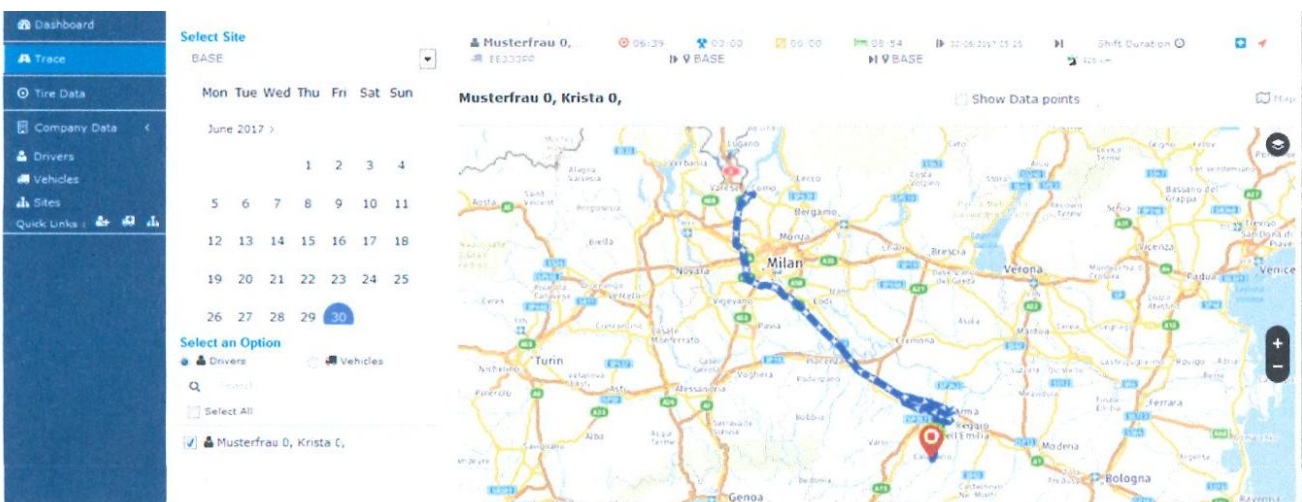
Dashboard
Trace
Tire Data
Company Data
Drivers
Vehicles
Sites
Quick Links :

Select Site
BASE

Mon Tue Wed Thu Fri Sat Sun

June 2017 >

| | | | | | | |
|---|---|---|---|---|---|---|
| | | | 1 | 2 | 3 | 4 |
| 5 | 6 | 7 | 8 | 9 | 10 | 11 |
| 12 | 13 | 14 | 15 | 16 | 17 | 18 |
| 19 | 20 | 21 | 22 | 23 | 24 | 25 |
| 26 | 27 | 28 | 29 | 30 | | |

Select an Option
Drivers
Vehicles
Search
Select All
Musterfrau 0, Krista 0,

Musterfrau 0,
EE333PP
06:39
03:00
00:00
08:54
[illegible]
BASE
BASE
Shift Duration
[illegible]

Musterfrau 0, Krista 0,
Show Data points
Map

Lugano
Varese
Como
Lecco
Bergamo
Monza
Milan
Brescia
Verona
Vicenza
Padua
Venice
Novara
Vercelli
Vigevano
Lodi
Pavia
Cremona
Mantova
Turin
Alessandria
Voghera
Piacenza
Parma
Reggio nell'Emilia
Modena
Bologna
Ferrara
Rovigo
Asti
Alba
Biella
Aosta
Genoa
Bassano del Grappa
Treviso
Biella